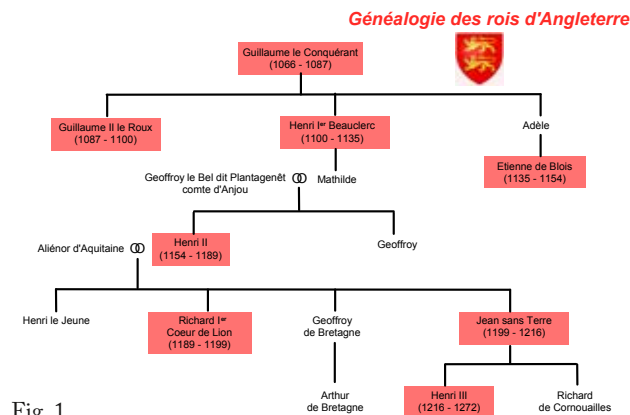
Généalogie des rois d'Angleterre

Guillaume le Conquérant
(1066 - 1087)

Guillaume II le Roux
(1087 - 1100)

Henri Ier Beauclerc
(1100 - 1135)

Adèle

Etienne de Blois
(1135 - 1154)

Geoffroy le Bel dit Plantagenêt
comte d'Anjou

Mathilde

Aliénor d'Aquitaine

Henri II
(1154 - 1189)

Geoffroy

Henri le Jeune

Richard Ier
Coeur de Lion
(1189 - 1199)

Geoffroy
de Bretagne

Jean sans Terre
(1199 - 1216)

Arthur
de Bretagne

Henri III
(1216 - 1272)

Richard
de Cornouailles

Fig. 1